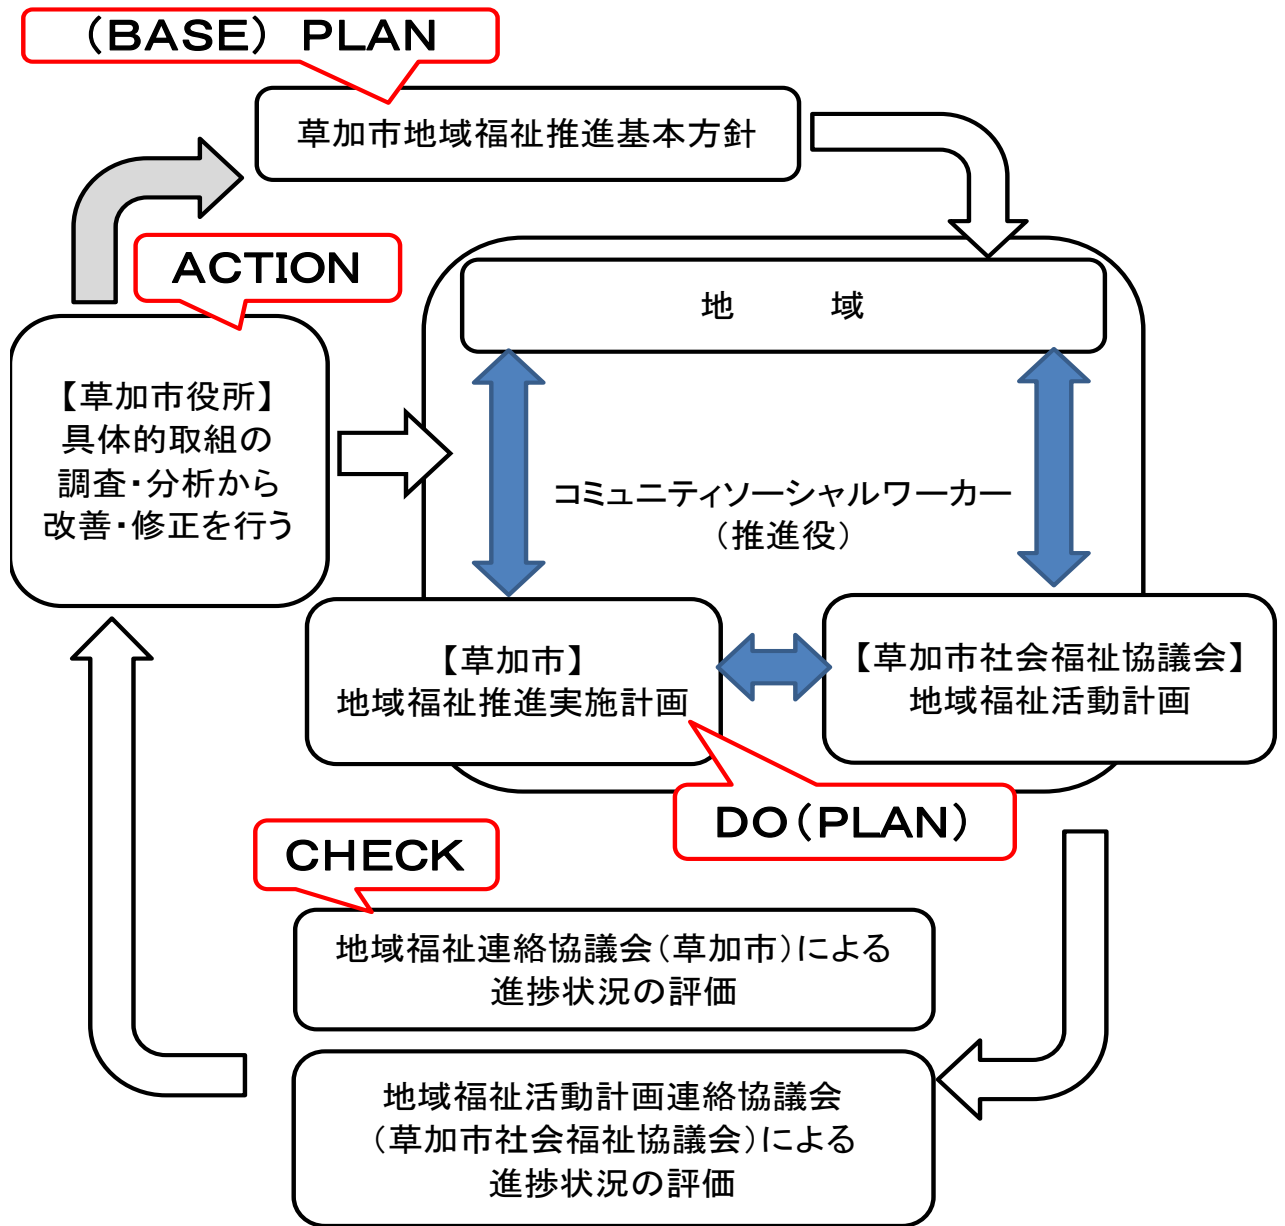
（BASE）PLAN

草加市地域福祉推進基本方針

ACTION

【草加市役所】
具体的取組の
調査・分析から
改善・修正を行う

地　　域

コミュニティソーシャルワーカー
（推進役）

【草加市】
地域福祉推進実施計画

【草加市社会福祉協議会】
地域福祉活動計画

DO（PLAN）

CHECK

地域福祉連絡協議会（草加市）による
進捗状況の評価

地域福祉活動計画連絡協議会
（草加市社会福祉協議会）による
進捗状況の評価